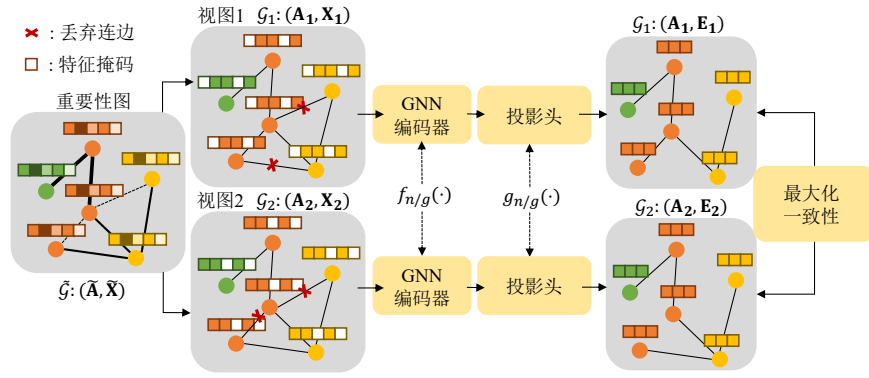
✗ : 丢弃连边
□ : 特征掩码

重要性图

$\tilde{\mathcal{G}}: (\tilde{\mathbf{A}}, \tilde{\mathbf{X}})$

视图1 $\mathcal{G}_1: (\mathbf{A_1}, \mathbf{X_1})$

视图2 $\mathcal{G}_2: (\mathbf{A_2}, \mathbf{X_2})$

GNN
编码器

$f_{n/g}(\cdot)$

GNN
编码器

投影头

$g_{n/g}(\cdot)$

投影头

$\mathcal{G}_1: (\mathbf{A_1}, \mathbf{E_1})$

$\mathcal{G}_2: (\mathbf{A_2}, \mathbf{E_2})$

最大化
一致性